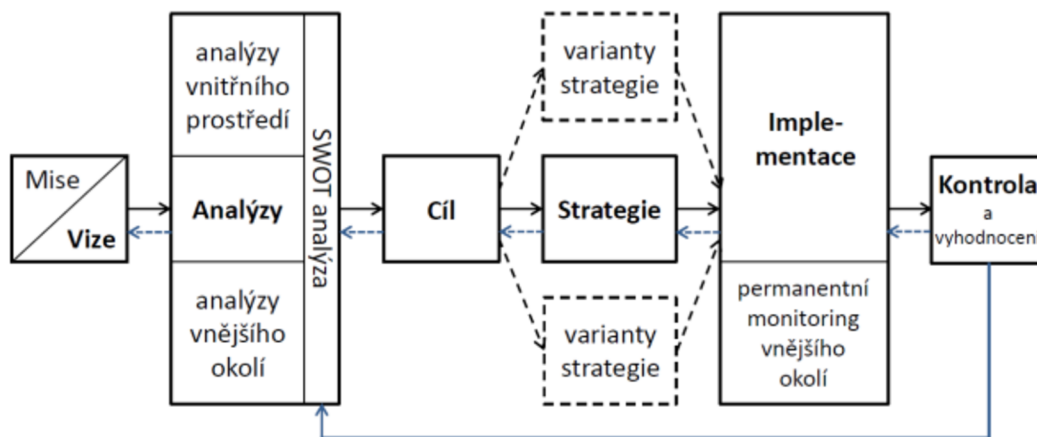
Mise

Vize

analýzy vnitřního prostředí

Analýzy

analýzy vnějšího okolí

SWOT analýza

Cíl

varianty strategie

Strategie

varianty strategie

Implementace

permanentní monitoring vnějšího okolí

Kontrola a vyhodnocen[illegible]